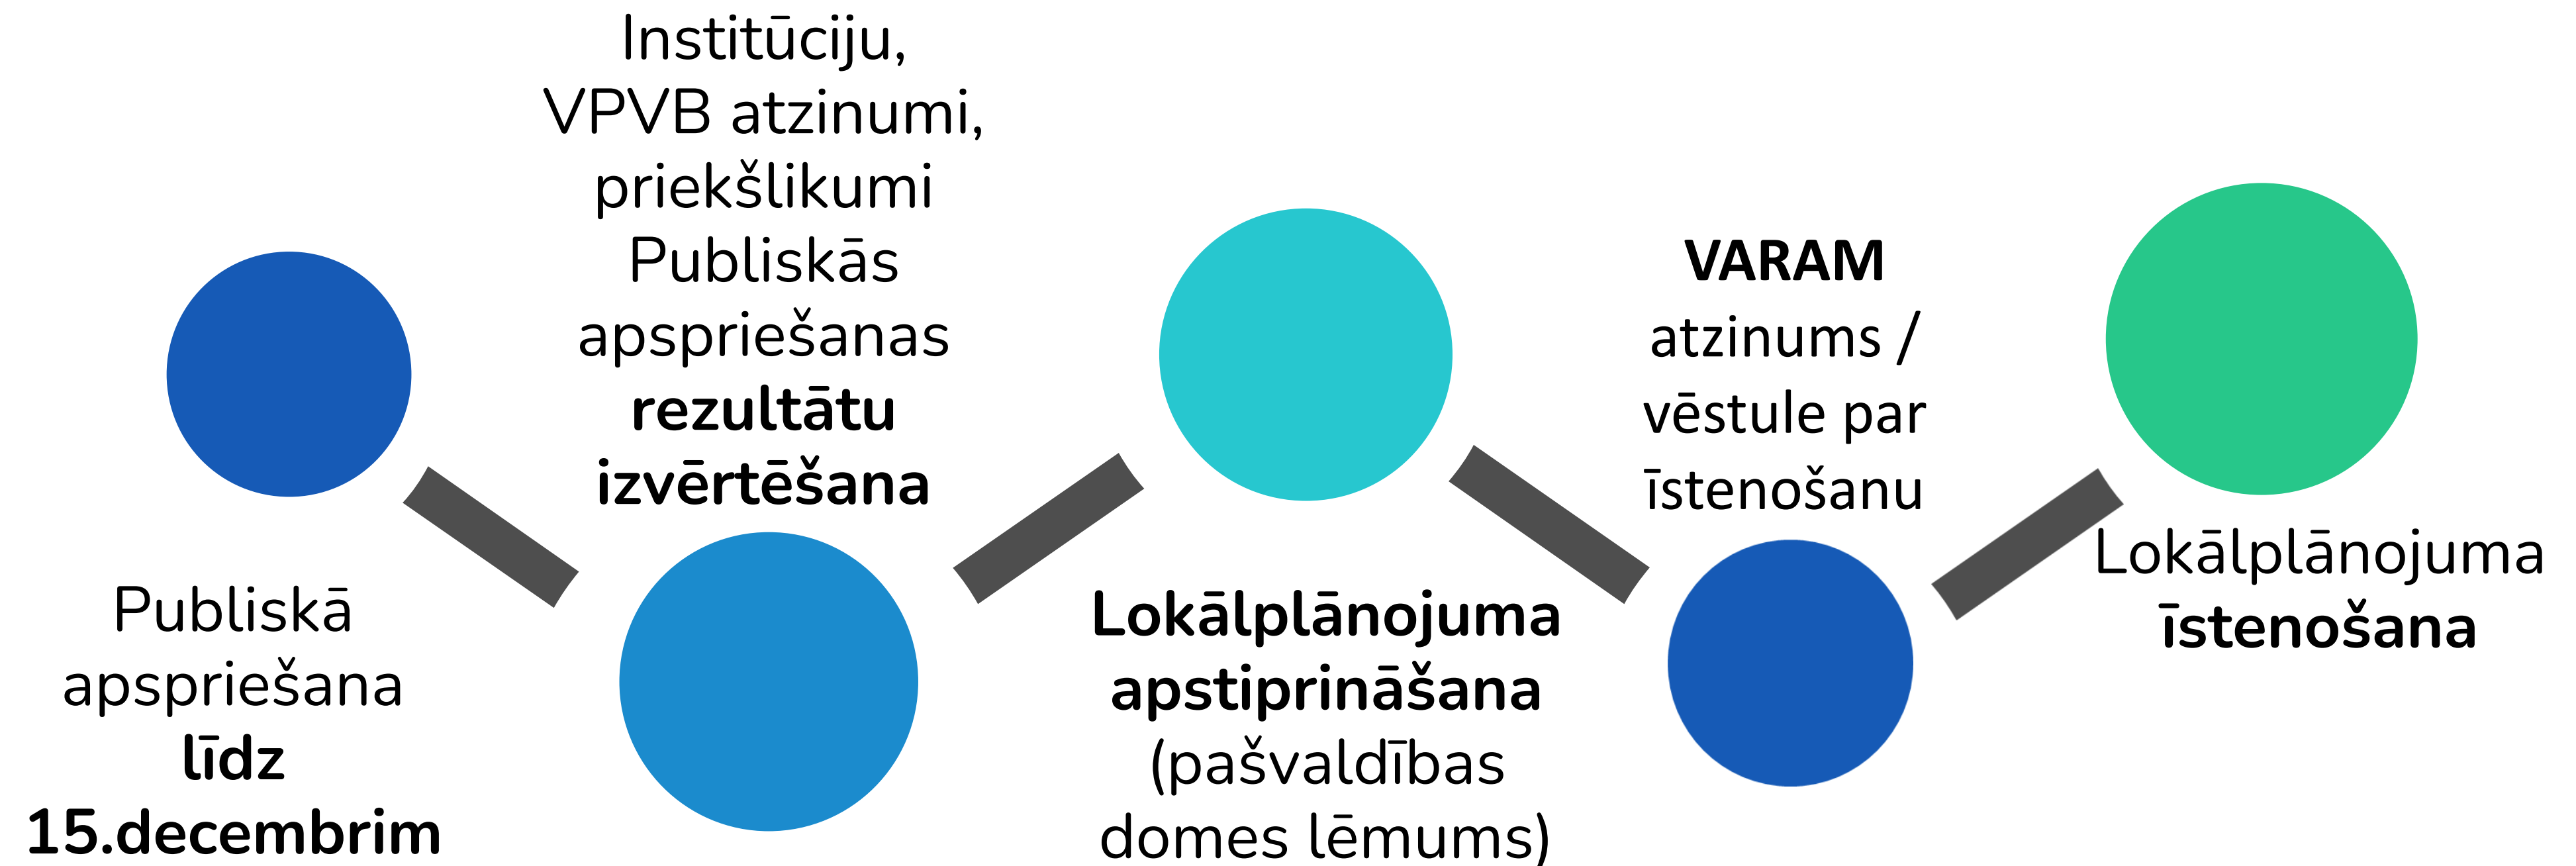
Publiskā apspriešana **līdz 15.decembrim**

Institūciju, VPVB atzinumi, priekšlikumi Publiskās apspriešanas **rezultātu izvērtēšana**

**Lokālplānojuma apstiprināšana** (pašvaldības domes lēmums)

**VARAM** atzinums / vēstule par īstenošanu

Lokālplānojuma **īstenošana**